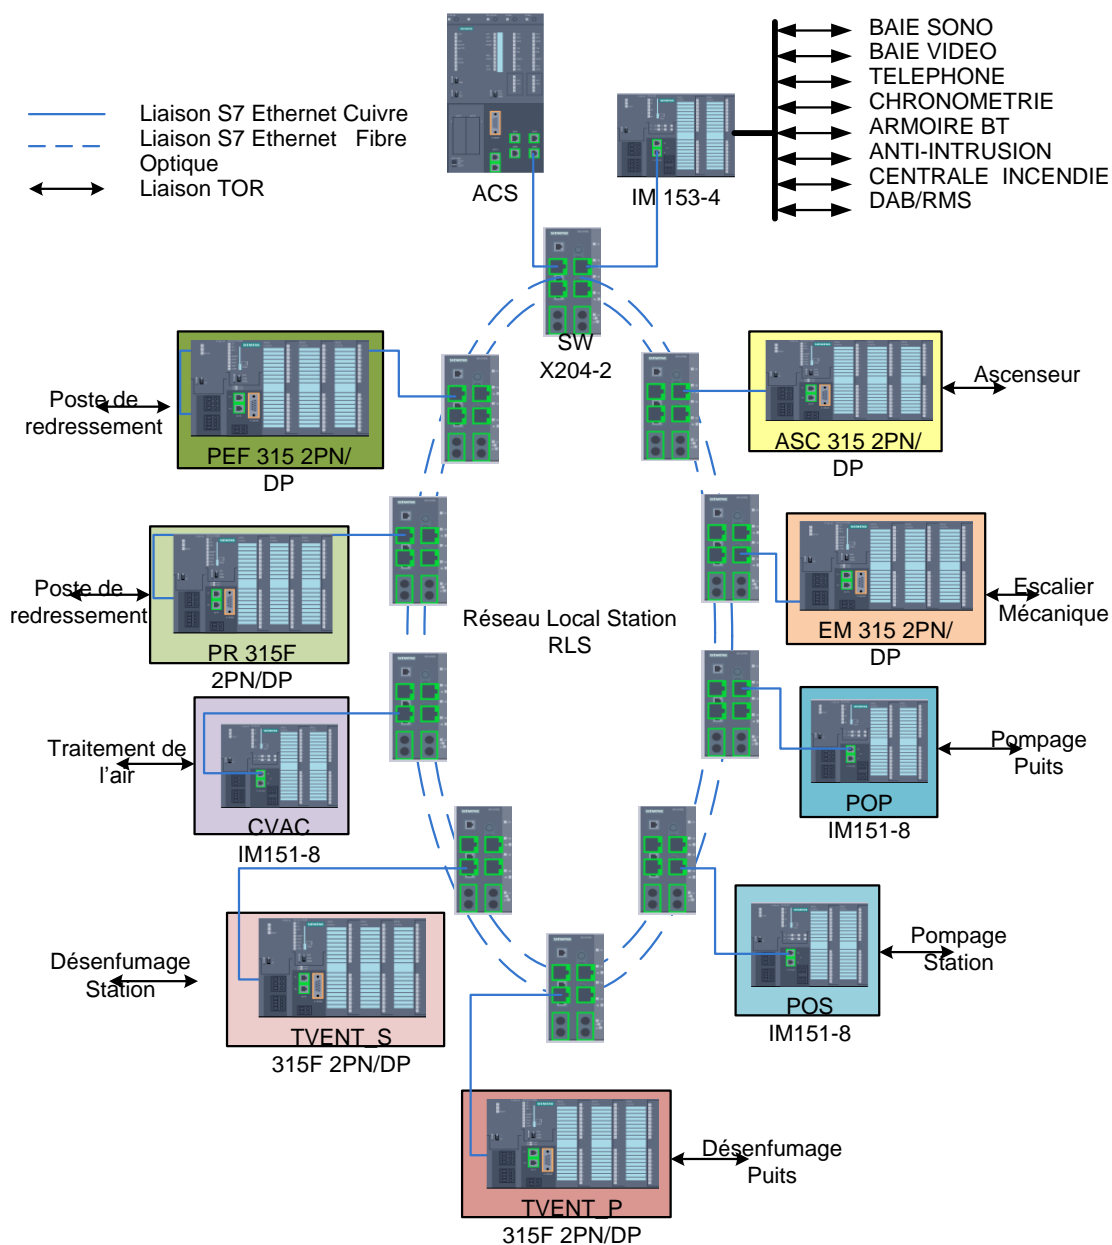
Liaison S7 Ethernet Cuivre
Liaison S7 Ethernet Fibre Optique
Liaison TOR

ACS

IM 153-4

BAIE SONO
BAIE VIDEO
TELEPHONE
CHRONOMETRIE
ARMOIRE BT
ANTI-INTRUSION
CENTRALE INCENDIE
DAB/RMS

SW
X204-2

Poste de redressement

PEF 315 2PN/
DP

ASC 315 2PN/
DP

Ascenseur

Poste de redressement

PR 315F
2PN/DP

Réseau Local Station
RLS

EM 315 2PN/
DP

Escalier Mécanique

Traitement de l'air

CVAC
IM151-8

POP
IM151-8

Pompage Puits

Désenfumage Station

TVENT_S
315F 2PN/DP

POS
IM151-8

Pompage Station

TVENT_P
315F 2PN/DP

Désenfumage Puits